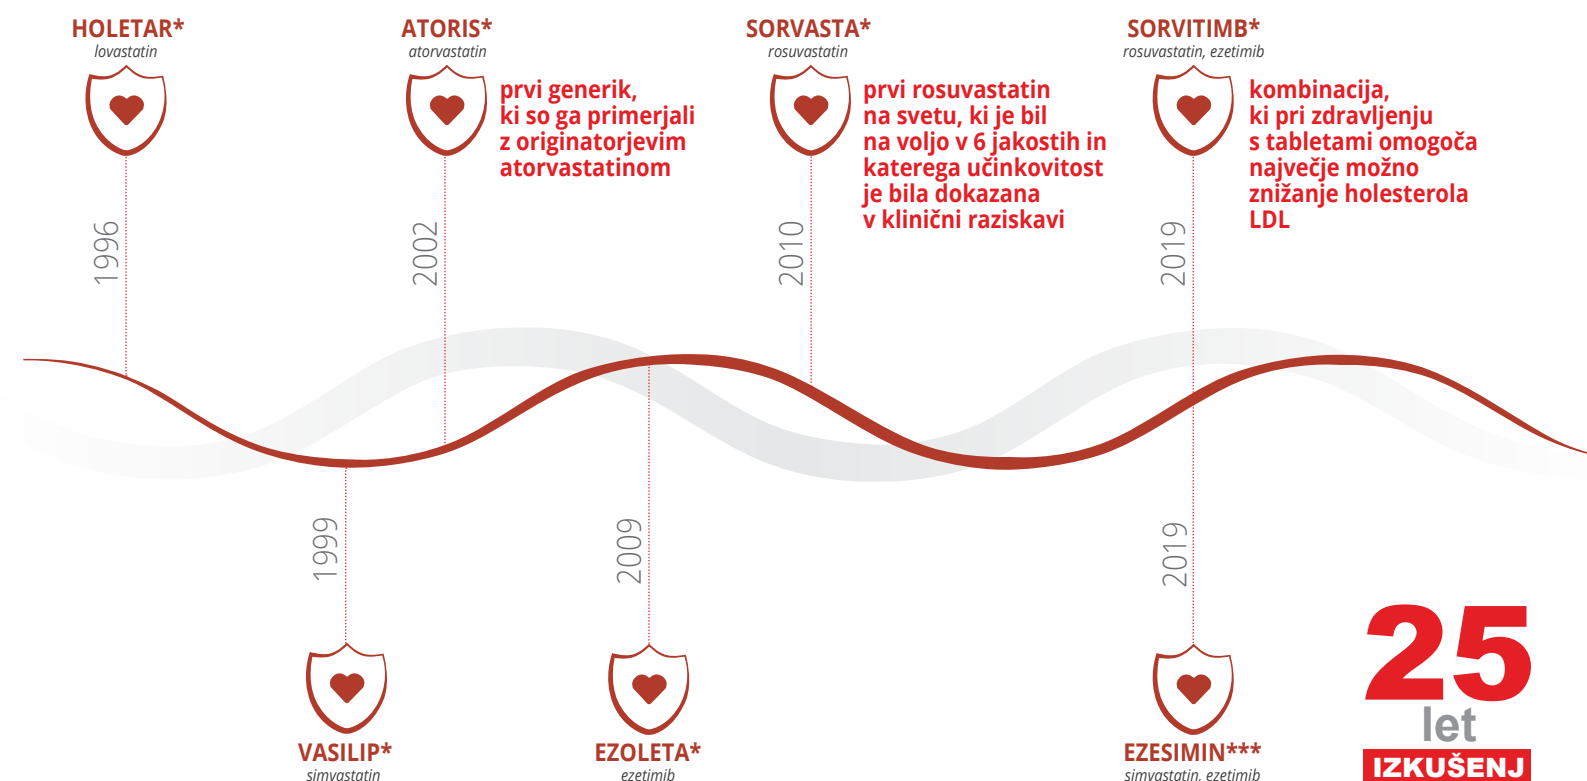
HOLETAR*
lovastatin

1996

ATORIS*
atorvastatin

prvi generik, ki so ga primerjali z originatorjevim atorvastatinom

2002

SORVASTA*
rosuvastatin

prvi rosuvastatin na svetu, ki je bil na voljo v 6 jakostih in katerega učinkovitost je bila dokazana v klinični raziskavi

2010

SORVITIMB*
rosuvastatin, ezetimib

kombinacija, ki pri zdravljenju s tabletami omogoča največje možno znižanje holesterola LDL

2019

1999

VASILIP*
simvastatin

2009

EZOLETA*
ezetimib

2019

EZESIMIN***
simvastatin, ezetimib

25
let
IZKUŠENJ